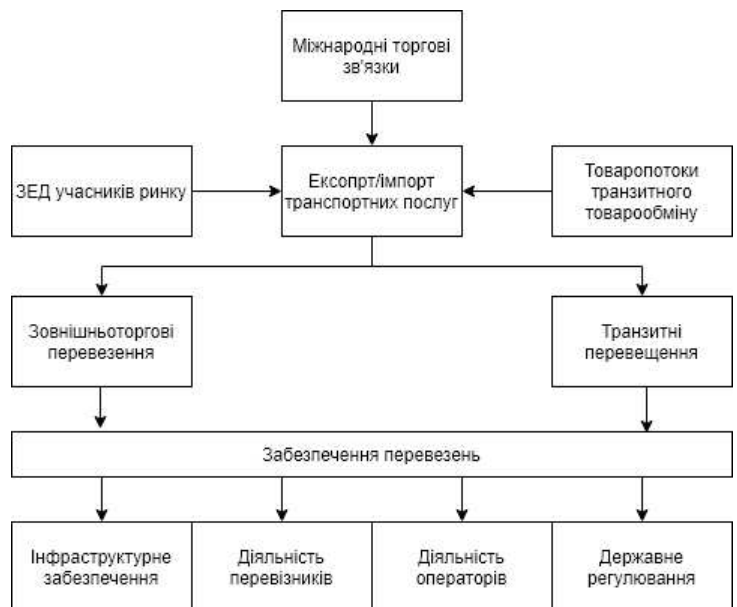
Міжнародні торгові зв'язки

ЗЕД учасників ринку

Експопрт/імпорт транспортних послуг

Товаропотоки транзитного товарообміну

Зовнішньоторгові перевезення

Транзитні перевещення

Забезпечення перевезень

Інфраструктурне забезпечення

Діяльність перевізників

Діяльність операторів

Державне регулювання